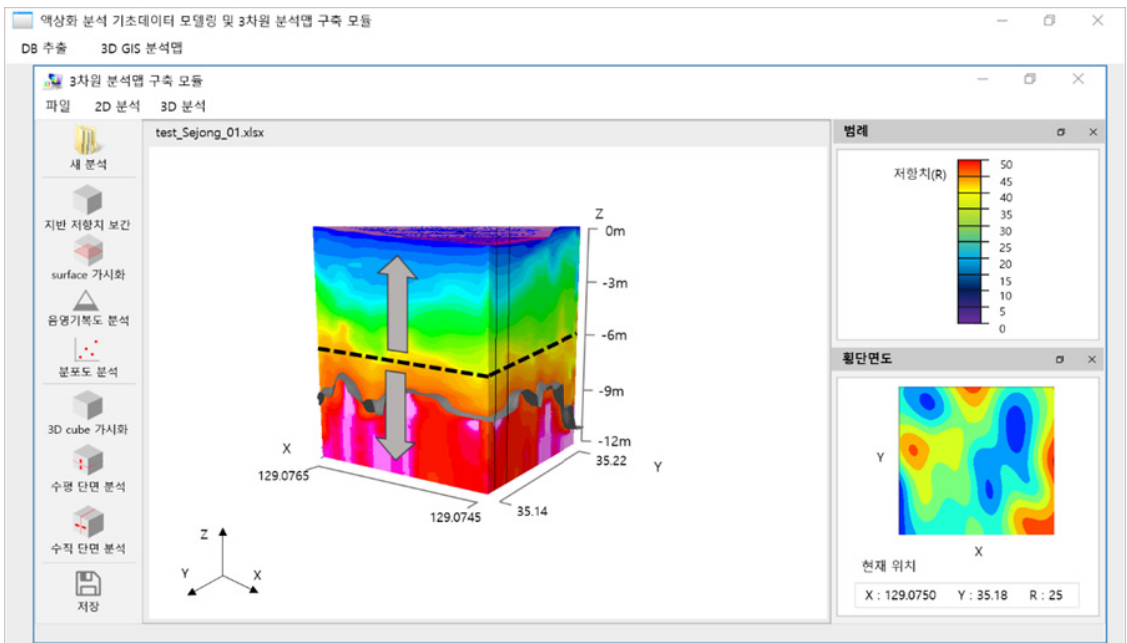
액상화 분석 기초데이터 모델링 및 3차원 분석맵 구축 모듈

DB 추출 3D GIS 분석맵

3차원 분석맵 구축 모듈

파일 2D 분석 3D 분석

새 분석

지반 저항치 보간

surface 가시화

음영기복도 분석

분포도 분석

3D cube 가시화

수평 단면 분석

수직 단면 분석

저장

test_Sejong_01.xlsx

Z
0m
-3m
-6m
-9m
-12m

X
129.0765
129.0745
35.14
35.22
Y

Z
Y
X

범례

저항치(R)

| 50 |
|---|
| 45 |
| 40 |
| 35 |
| 30 |
| 25 |
| 20 |
| 15 |
| 10 |
| 5 |
| 0 |

횡단면도

Y
X

현재 위치

X : 129.0750 Y : 35.18 R : 25